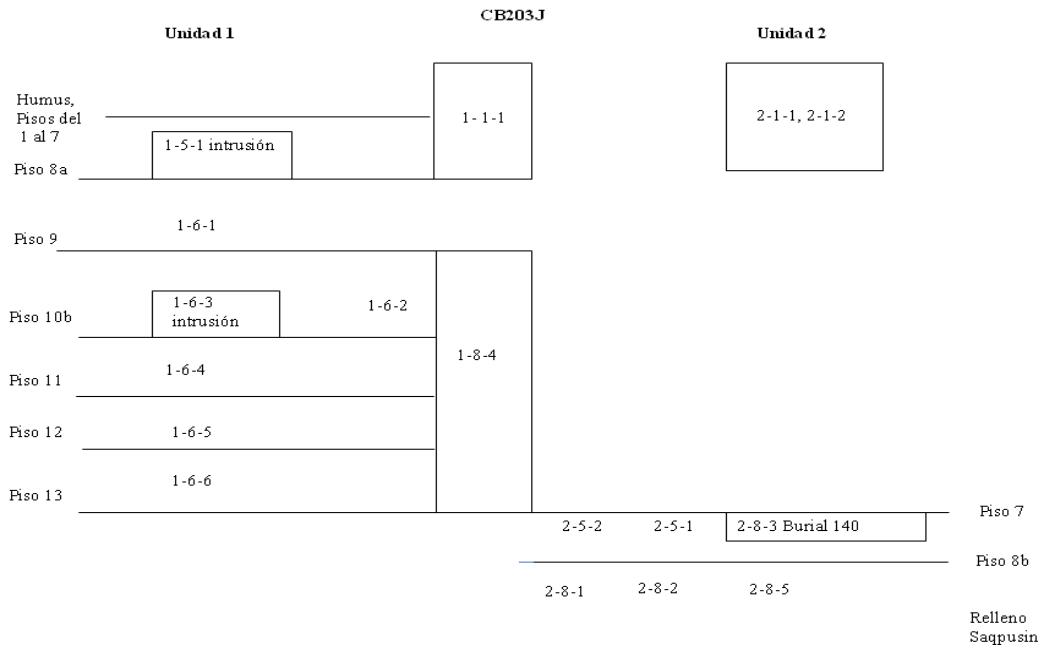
CB203J

Unidad 1

Unidad 2

Humus, Pisos del 1 al 7

1-5-1 intrusión

1- 1-1

2-1-1, 2-1-2

Piso 8a

1-6-1

Piso 9

1-6-3 intrusión

1-6-2

Piso 10b

1-8-4

Piso 11

1-6-4

Piso 12

1-6-5

Piso 13

1-6-6

2-5-2

2-5-1

2-8-3 Burial 140

Piso 7

Piso 8b

2-8-1

2-8-2

2-8-5

Relleno Saqpusin